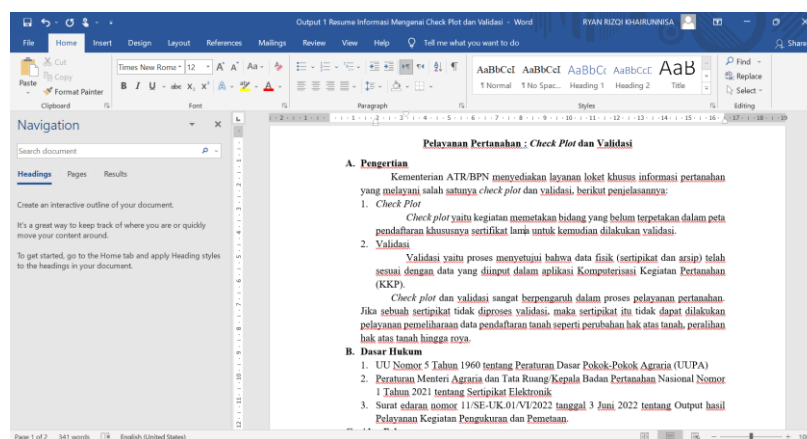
Output 1 Resume Informasi Mengenai Check Plot dan Validasi - Word

RYAN RIZQI KHAIRUNNISA

File Home Insert Design Layout References Mailings Review View Help Tell me what you want to do

Share

Cut
Copy
Paste
Format Painter
Clipboard

Times New Roma 12
B I U abc $x_2$ $x^2$
Font

Paragraph

AaBbCcI AaBbCcI AaBbCc AaBbCcC AaB
¶ Normal ¶ No Spac... Heading 1 Heading 2 Title
Styles

Find
Replace
Select
Editing

Navigation

Search document

Headings Pages Results

Create an interactive outline of your document.

It's a great way to keep track of where you are or quickly move your content around.

To get started, go to the Home tab and apply Heading styles to the headings in your document.

Pelayanan Pertanahan : Check Plot dan Validasi

A. Pengertian

Kementerian ATR/BPN menyediakan layanan loket khusus informasi pertanahan yang melayani salah satunya check plot dan validasi, berikut penjelasannya:

1. Check Plot

Check plot yaitu kegiatan memetakan bidang yang belum terpetakan dalam peta pendaftaran khususnya sertifikat lama untuk kemudian dilakukan validasi.

2. Validasi

Validasi yaitu proses menyetujui bahwa data fisik (sertipikat dan arsip) telah sesuai dengan data yang diinput dalam aplikasi Komputerisasi Kegiatan Pertanahan (KKP).

Check plot dan validasi sangat berpengaruh dalam proses pelayanan pertanahan. Jika sebuah sertipikat tidak diproses validasi, maka sertipikat itu tidak dapat dilakukan pelayanan pemeliharaan data pendaftaran tanah seperti perubahan hak atas tanah, peralihan hak atas tanah hingga roya.

B. Dasar Hukum

1. UU Nomor 5 Tahun 1960 tentang Peraturan Dasar Pokok-Pokok Agraria (UUPA)
2. Peraturan Menteri Agraria dan Tata Ruang/Kepala Badan Pertanahan Nasional Nomor 1 Tahun 2021 tentang Sertipikat Elektronik
3. Surat edaran nomor 11/SE-UK.01/VI/2022 tanggal 3 Juni 2022 tentang Output hasil Pelayanan Kegiatan Pengukuran dan Pemetaan.

Page 1 of 2 341 words English (United States)